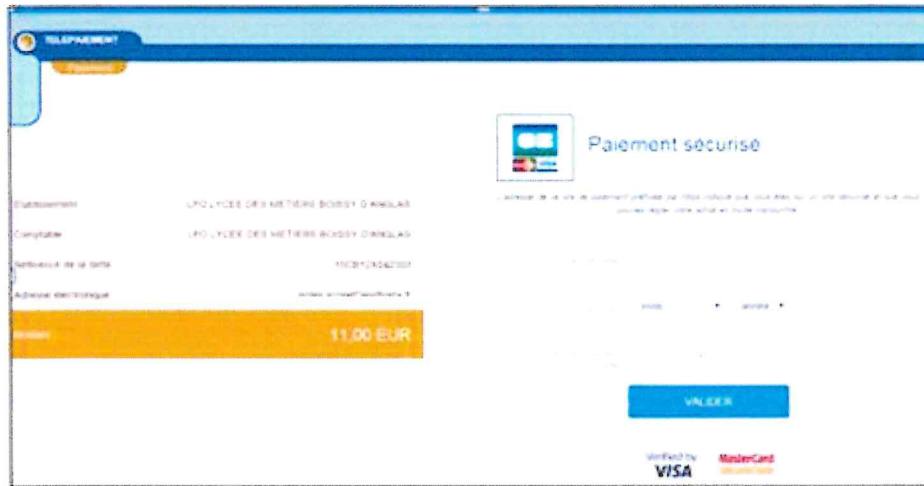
TELEPAIEMENT

Paiement

Paiement sécurisé

Etablissement LPO LYCEE DES METIERS BOISSY D'ANGLAS

Comptable LPO LYCEE DES METIERS BOISSY D'ANGLAS

Référence de la dette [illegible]

Adresse électronique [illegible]

Montant 11,00 EUR

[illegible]

mois ▾ année ▾

VALIDER

Verified by VISA

MasterCard SecureCode